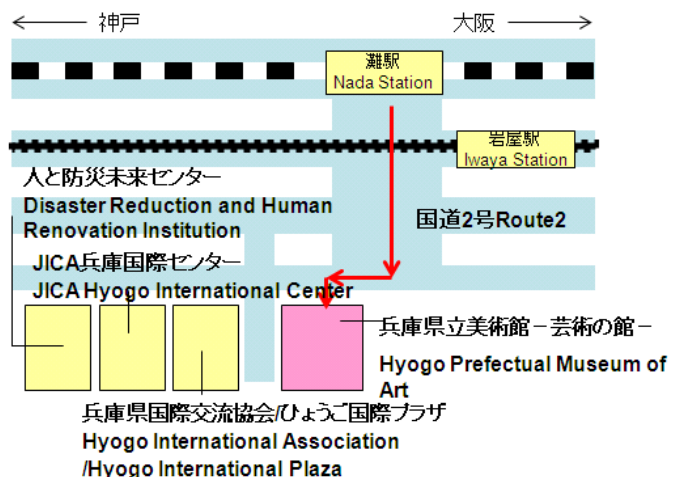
← 神戸

大阪 →

灘駅
Nada Station

岩屋駅
Iwaya Station

人と防災未来センター
Disaster Reduction and Human Renovation Institution

国道2号Route2

JICA兵庫国際センター
JICA Hyogo International Center

兵庫県立美術館－芸術の館－
Hyogo Prefectual Museum of Art

兵庫県国際交流協会/ひょうご国際プラザ
Hyogo International Association /Hyogo International Plaza